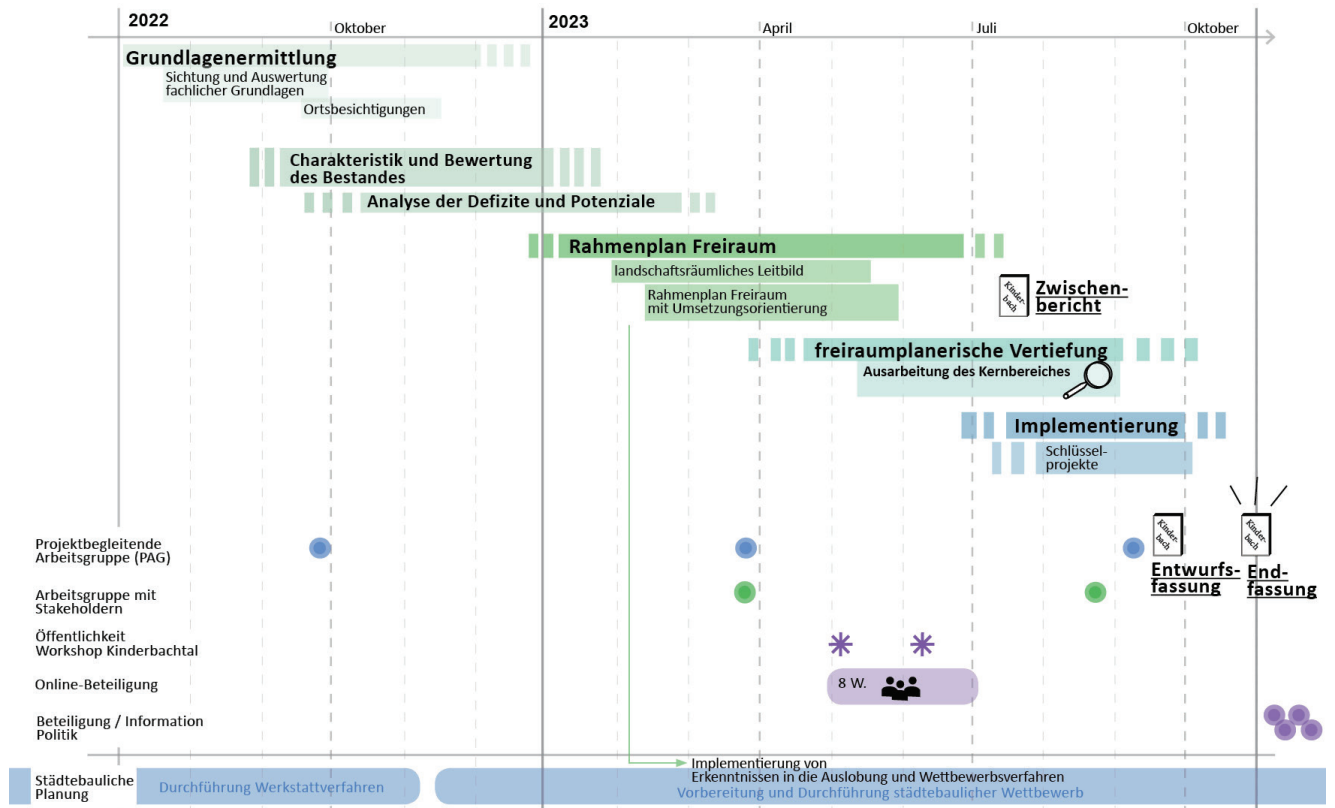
2022
Oktober
2023
April
Juli
Oktober

Grundlagenermittlung
Sichtung und Auswertung fachlicher Grundlagen
Ortsbesichtigungen

Charakteristik und Bewertung des Bestandes
Analyse der Defizite und Potenziale

Rahmenplan Freiraum
landschaftsräumliches Leitbild
Rahmenplan Freiraum mit Umsetzungsorientierung

Kinderbach
Zwischenbericht

freiraumplanerische Vertiefung
Ausarbeitung des Kernbereiches

Implementierung
Schlüsselprojekte

Projektbegleitende Arbeitsgruppe (PAG)
Arbeitsgruppe mit Stakeholdern
Öffentlichkeit Workshop Kinderbachtal
Online-Beteiligung
8 W.
Beteiligung / Information Politik

Kinderbach
Entwurfsfassung
Kinderbach
Endfassung

Implementierung von Erkenntnissen in die Auslobung und Wettbewerbsverfahren

Städtebauliche Planung
Durchführung Werkstattverfahren
Vorbereitung und Durchführung städtebaulicher Wettbewerb